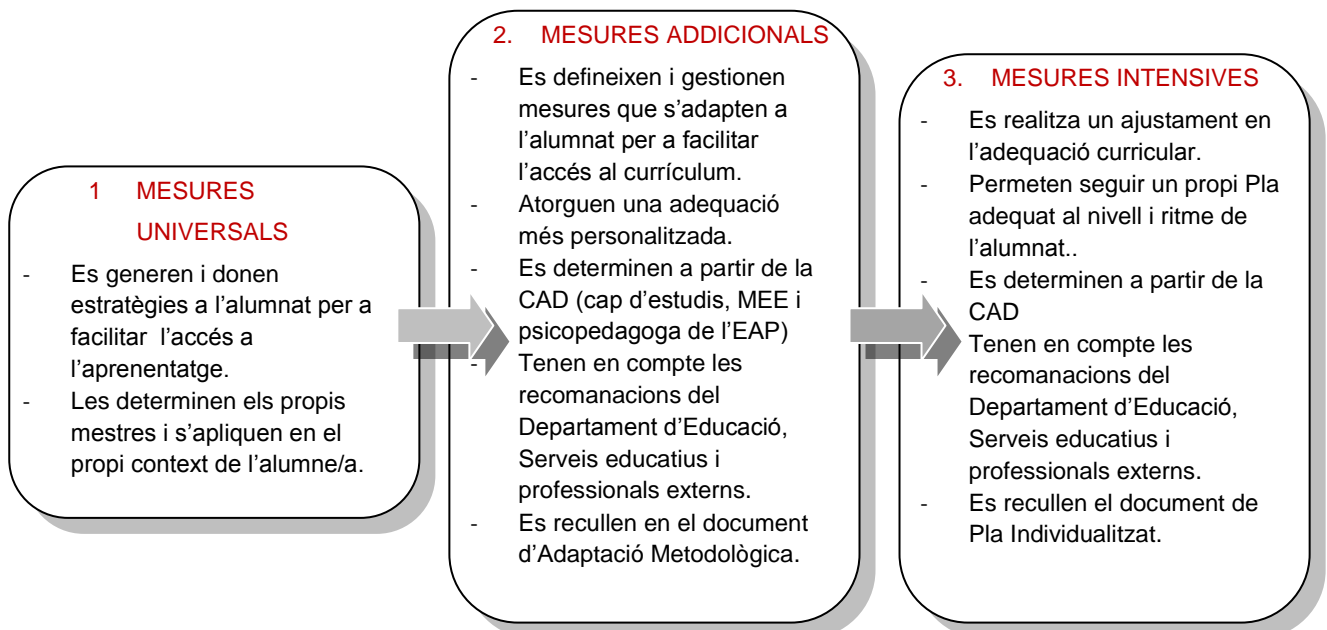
1 MESURES UNIVERSALS

- Es generen i donen estratègies a l'alumnat per a facilitar l'accés a l'aprenentatge.
- Les determinen els propis mestres i s'apliquen en el propi context de l'alumne/a.

2. MESURES ADDICIONALS

- Es defineixen i gestionen mesures que s'adapten a l'alumnat per a facilitar l'accés al currículum.
- Atorguen una adequació més personalitzada.
- Es determinen a partir de la CAD (cap d'estudis, MEE i psicopedagoga de l'EAP)
- Tenen en compte les recomanacions del Departament d'Educació, Serveis educatius i professionals externs.
- Es recullen en el document d'Adaptació Metodològica.

3. MESURES INTENSIVES

- Es realitza un ajustament en l'adequació curricular.
- Permeten seguir un propi Pla adequat al nivell i ritme de l'alumnat..
- Es determinen a partir de la CAD
Tenen en compte les recomanacions del Departament d'Educació, Serveis educatius i professionals externs.
- Es recullen el document de Pla Individualitzat.